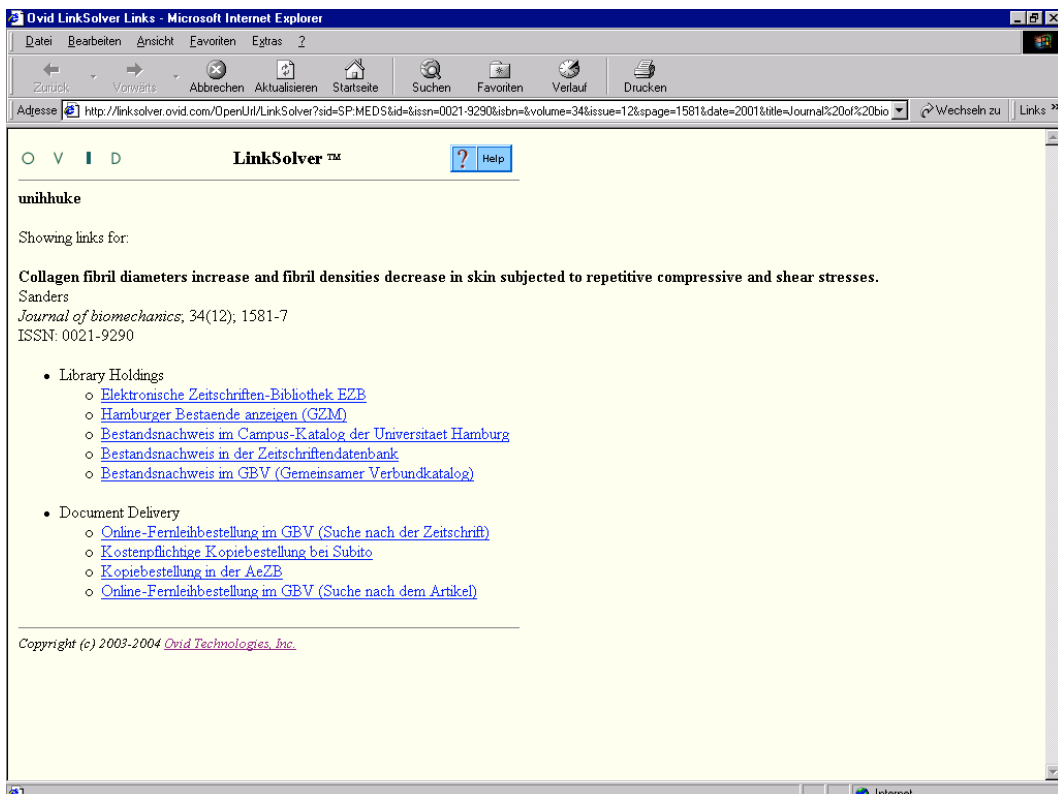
Ovid LinkSolver Links - Microsoft Internet Explorer

Datei Bearbeiten Ansicht Favoriten Extras ?

Zurück Vorwärts Abbrechen Aktualisieren Startseite Suchen Favoriten Verlauf Drucken

Adresse http://linksolver.ovid.com/OpenUrl/LinkSolver?sid=SP:MEDS&id=&issn=0021-9290&isbn=&volume=34&issue=12&spage=1581&date=2001&title=Journal%20of%20bio Wechseln zu Links »

OVID LinkSolver ™ ? Help

unihhuke

Showing links for:

Collagen fibril diameters increase and fibril densities decrease in skin subjected to repetitive compressive and shear stresses.
Sanders
Journal of biomechanics; 34(12); 1581-7
ISSN: 0021-9290

- Library Holdings
  - Elektronische Zeitschriften-Bibliothek EZB
  - Hamburger Bestaende anzeigen (GZM)
  - Bestandsnachweis im Campus-Katalog der Universitaet Hamburg
  - Bestandsnachweis in der Zeitschriftendatenbank
  - Bestandsnachweis im GBV (Gemeinsamer Verbundkatalog)

- Document Delivery
  - Online-Fernleihbestellung im GBV (Suche nach der Zeitschrift)
  - Kostenpflichtige Kopiebestellung bei Subito
  - Kopiebestellung in der AeZB
  - Online-Fernleihbestellung im GBV (Suche nach dem Artikel)

Copyright (c) 2003-2004 Ovid Technologies, Inc.

Internet